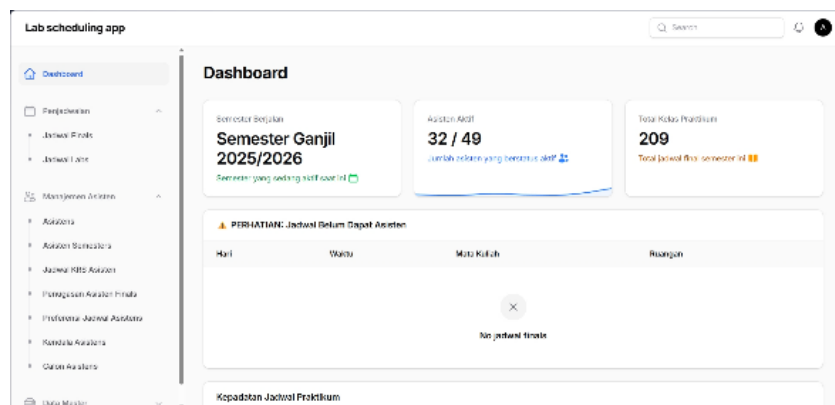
Lab scheduling app

Search

A

Dashboard

Penjadwalan

Jadwal Finals

Jadwal Lalu

Manajemen Asisten

Asisten

Asisten Semester

Jadwal KRS Asisten

Penugasan Asisten Finals

Preferensi Jadwal Asisten

Kendala Asisten

Calon Asisten

Data Master

Dashboard

Semester Berjalan

Semester Ganjil 2025/2026

Semester yang sedang aktif saat ini

Asisten Aktif

32 / 49

Jumlah asisten yang berstatus aktif

Total Kelas Praktikum

209

Total jadwal final semester ini

⚠ PERHATIAN: Jadwal Belum Dapat Asisten

| Hari | Waktu | Mata Kuliah | Ruangan |
|---|---|---|---|

✕

No jadwal finals

Kepadatan Jadwal Praktikum